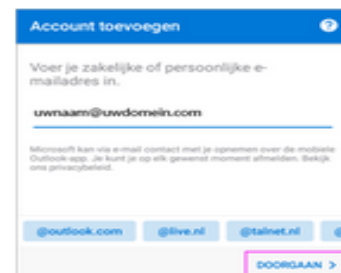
Account toevoegen

Voer je zakelijke of persoonlijke e-mailadres in.

uwnaam@uwdomein.com

Microsoft kan via e-mail contact met je opnemen over de mobiele Outlook-app. Je kunt je op elk gewenst moment afmelden. Bekijk ons privacybeleid.

@outlook.com @live.nl @telnet.nl

DOORGAAN >